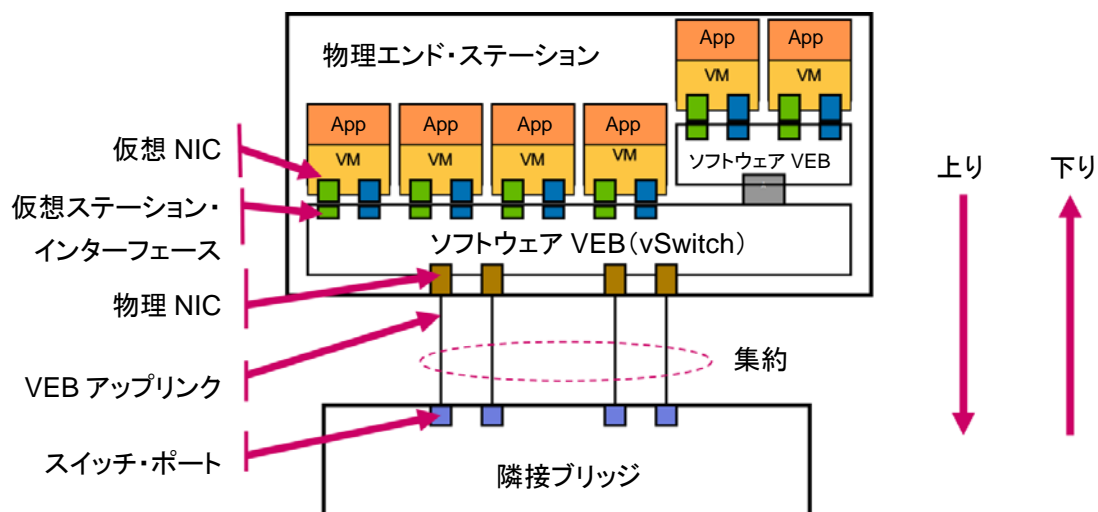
物理エンド・ステーション

App
VM
App
VM

App
VM
App
VM
App
VM
App
VM

ソフトウェア VEB

仮想 NIC

仮想ステーション・インターフェース

ソフトウェア VEB（vSwitch）

物理 NIC

集約

VEB アップリンク

スイッチ・ポート

隣接ブリッジ

上り

下り